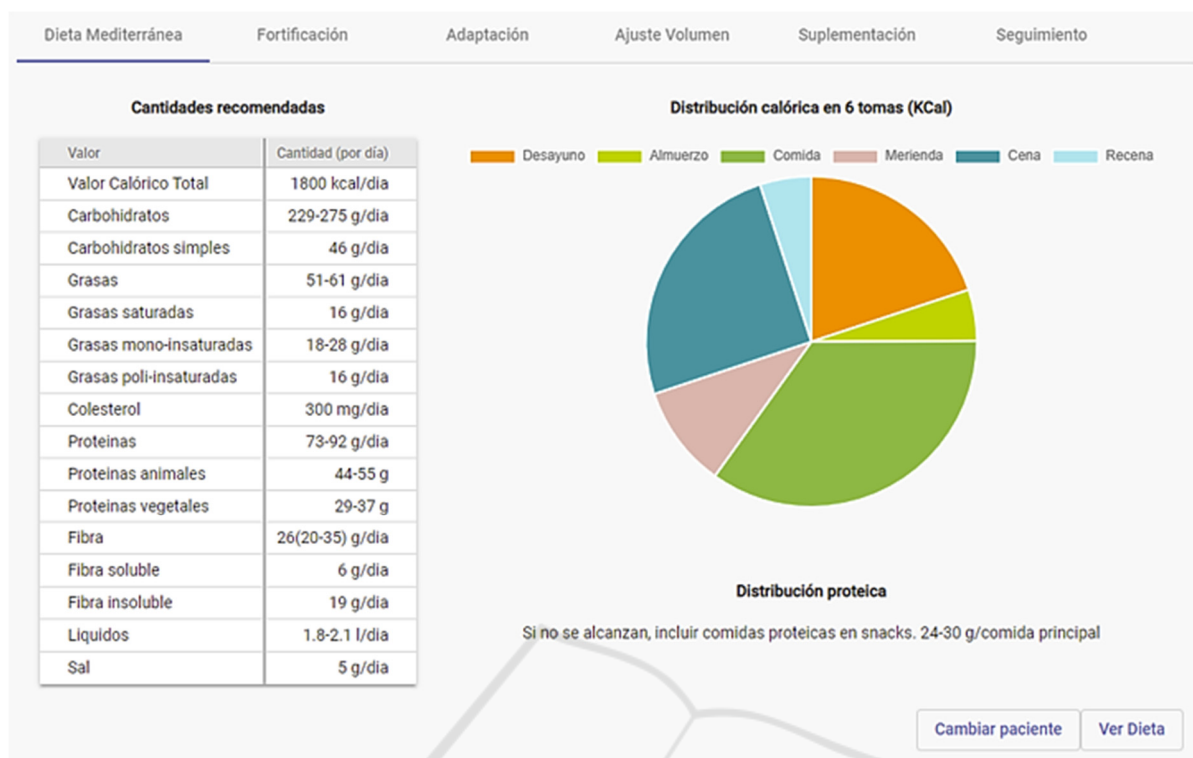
Dieta Mediterránea | Fortificación | Adaptación | Ajuste Volumen | Suplementación | Seguimiento

Cantidades recomendadas

| Valor | Cantidad (por día) |
|---|---|
| Valor Calórico Total | 1800 kcal/dia |
| Carbohidratos | 229-275 g/dia |
| Carbohidratos simples | 46 g/dia |
| Grasas | 51-61 g/dia |
| Grasas saturadas | 16 g/dia |
| Grasas mono-insaturadas | 18-28 g/dia |
| Grasas poli-insaturadas | 16 g/dia |
| Colesterol | 300 mg/dia |
| Proteinas | 73-92 g/dia |
| Proteinas animales | 44-55 g |
| Proteinas vegetales | 29-37 g |
| Fibra | 26(20-35) g/dia |
| Fibra soluble | 6 g/dia |
| Fibra insoluble | 19 g/dia |
| Liquidos | 1.8-2.1 l/dia |
| Sal | 5 g/dia |

Distribución calórica en 6 tomas (KCal)

Desayuno Almuerzo Comida Merienda Cena Recena

Distribución proteica

Si no se alcanzan, incluir comidas proteicas en snacks. 24-30 g/comida principal

Cambiar paciente Ver Dieta